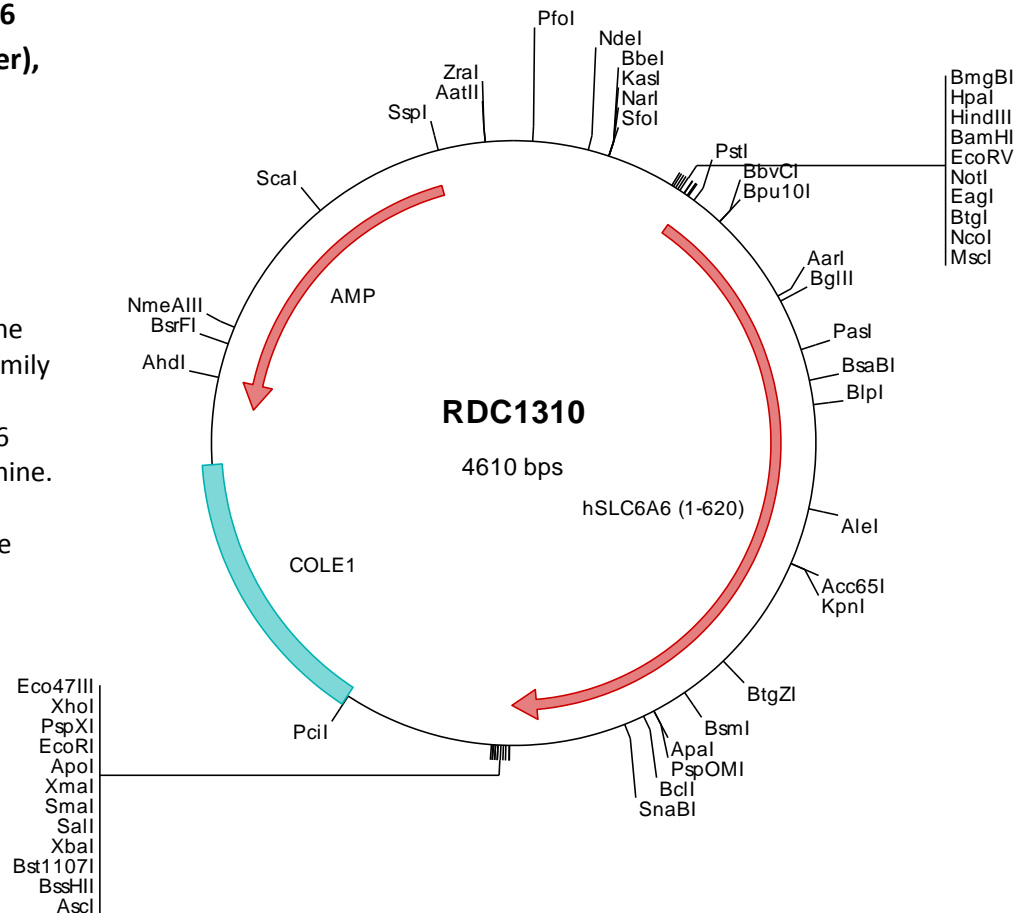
6
er),

he
mily

6
nine.

e

PfoI
NdeI
BbeI
KasI
NarI
SfoI
ZraI
AatII
SspI
ScaI
PstI
BbvCI
Bpu10I
BmgBI
HpaI
HindIII
BamHI
EcoRV
NotI
EagI
BtgI
NcoI
MscI
AarI
BglII
PasI
BsaBI
BlpI
AMP
NmeAIII
BsrFI
AhdI
RDC1310
4610 bps
hSLC6A6 (1-620)
AleI
COLE1
Acc65I
KpnI
BtgZI
BsmI
ApaI
PspOMI
BclI
SnaBI
PciI
Eco47III
XhoI
PspXI
EcoRI
ApoI
XmaI
SmaI
SalI
XbaI
Bst1107I
BssHII
AscI